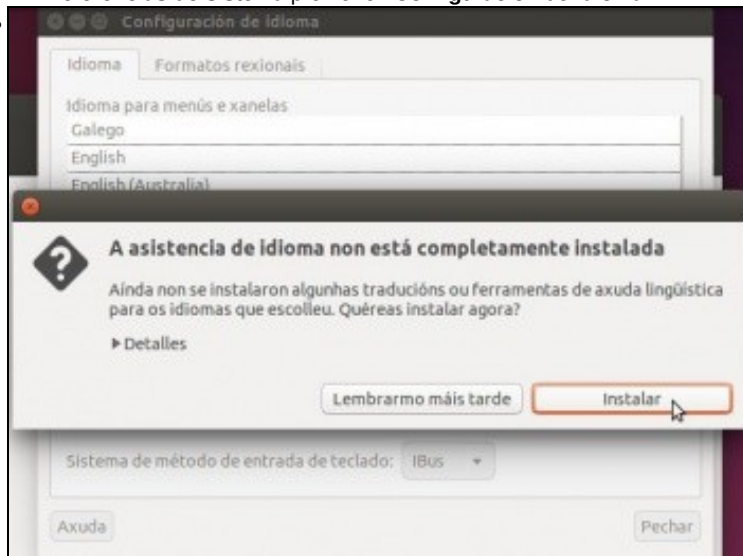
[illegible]

Configuración de idioma

Idioma

Formatos rexionais

Idioma para menús e xanelas

Galego

English

English (Australia)

A asistencia de idioma non está completamente instalada

Aínda non se instalaron algunhas traducións ou ferramentas de axuda lingüística para os idiomas que escolleu. Quéreas instalar agora?

▸ Detalles

Lembrarmo máis tarde

Instalar

Sistema de método de entrada de teclado: IBus

Axuda

Pechar